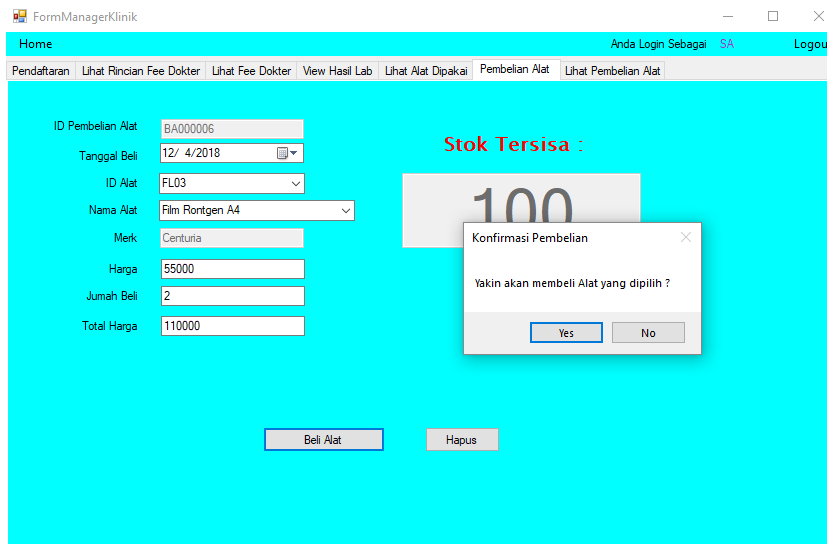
FormManagerKlinik

Home

Anda Login Sebagai SA

Logou

Pendaftaran | Lihat Rincian Fee Dokter | Lihat Fee Dokter | View Hasil Lab | Lihat Alat Dipakai | Pembelian Alat | Lihat Pembelian Alat

ID Pembelian Alat BA000006

Tanggal Beli 12/ 4/2018

ID Alat FL03

Nama Alat Film Rontgen A4

Merk Centuria

Harga 55000

Jumah Beli 2

Total Harga 110000

Stok Tersisa :

100

Konfirmasi Pembelian

Yakin akan membeli Alat yang dipilih ?

Yes No

Beli Alat

Hapus